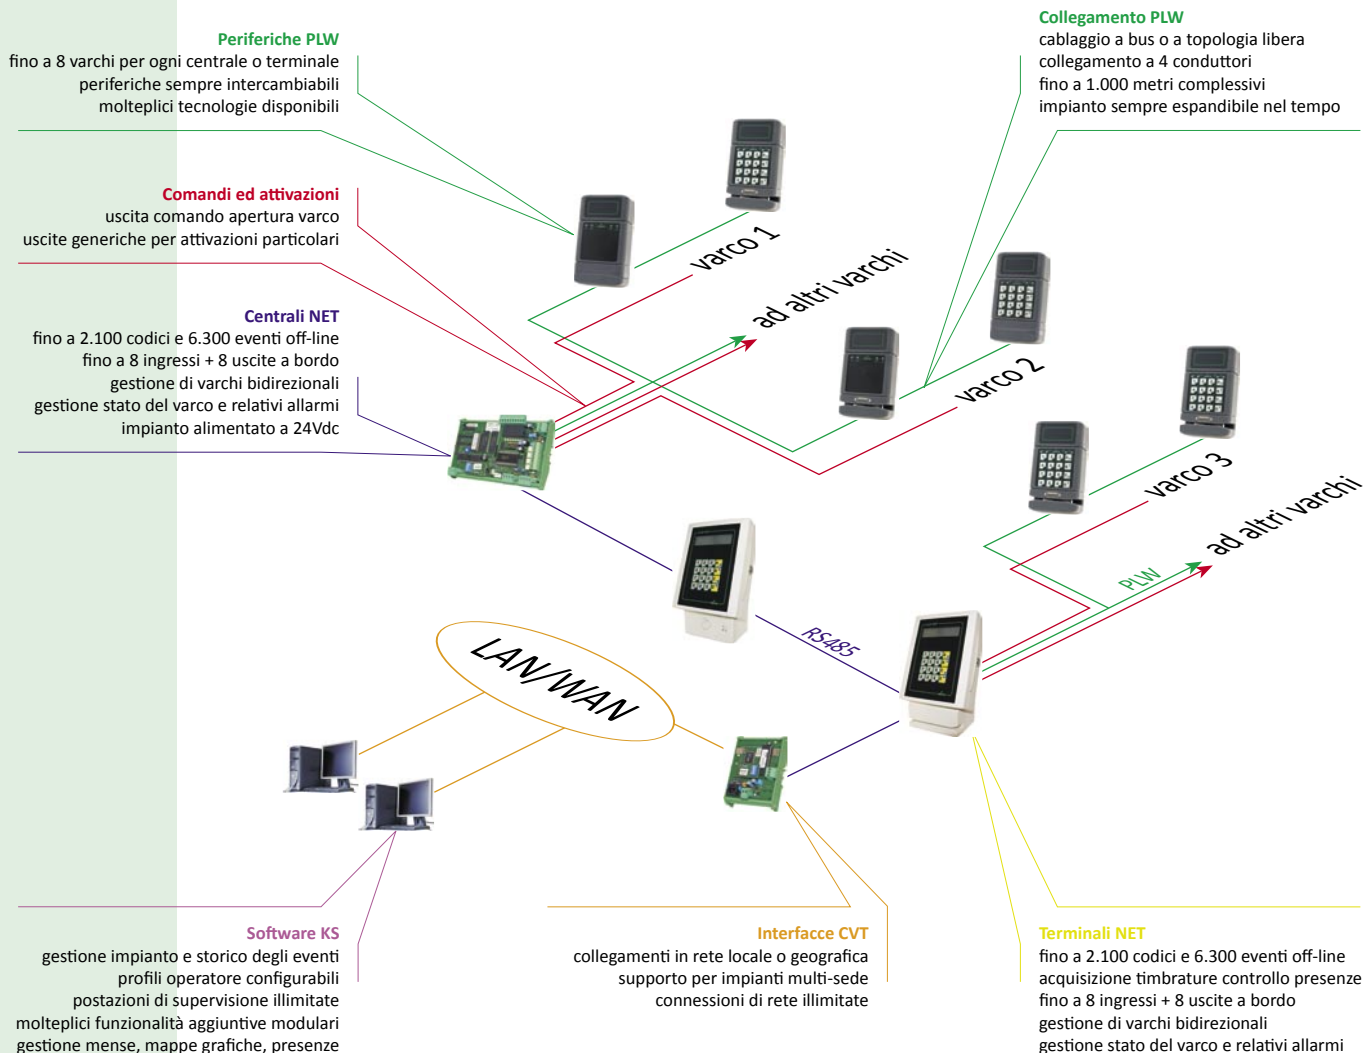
Periferiche PLW
fino a 8 varchi per ogni centrale o terminale
periferiche sempre intercambiabili
molteplici tecnologie disponibili

Collegamento PLW
cablaggio a bus o a topologia libera
collegamento a 4 conduttori
fino a 1.000 metri complessivi
impianto sempre espandibile nel tempo

Comandi ed attivazioni
uscita comando apertura varco
uscite generiche per attivazioni particolari

Centrali NET
fino a 2.100 codici e 6.300 eventi off-line
fino a 8 ingressi + 8 uscite a bordo
gestione di varchi bidirezionali
gestione stato del varco e relativi allarmi
impianto alimentato a 24Vdc

varco 1

ad altri varchi

varco 2

varco 3

ad altri varchi

PLW

RS485

LAN/WAN

Software KS
gestione impianto e storico degli eventi
profili operatore configurabili
postazioni di supervisione illimitate
molteplici funzionalità aggiuntive modulari
gestione mense, mappe grafiche, presenze

Interfacce CVT
collegamenti in rete locale o geografica
supporto per impianti multi-sede
connessioni di rete illimitate

Terminali NET
fino a 2.100 codici e 6.300 eventi off-line
acquisizione timbrature controllo presenze
fino a 8 ingressi + 8 uscite a bordo
gestione di varchi bidirezionali
gestione stato del varco e relativi allarmi